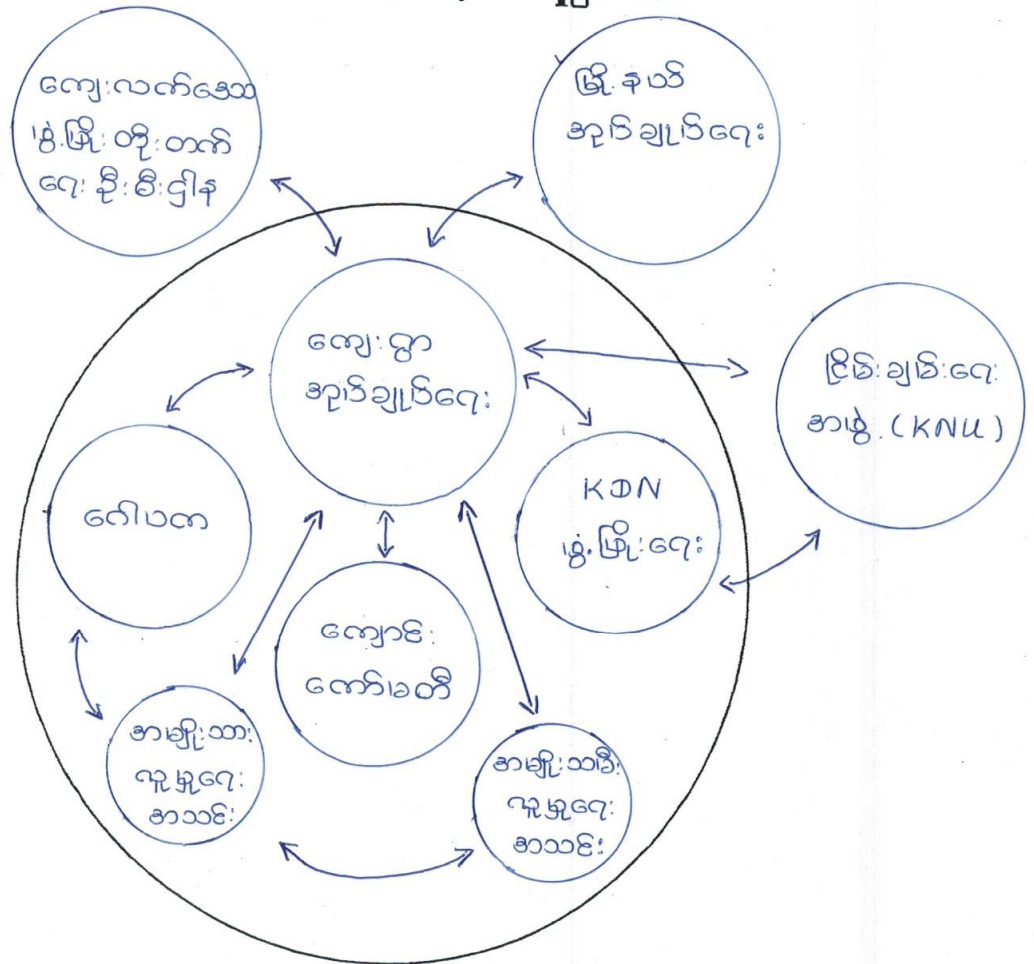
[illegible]

ကျေးလက်ဒေသ ဖွံ့ဖြိုးတိုးတက်ရေး နိုးဇီးဌါန

မြို့နယ် အုပ်ချုပ်ရေး

ကျေးရွာ အုပ်ချုပ်ရေး

ငြိမ်းချမ်းရေး အဖွဲ့ (KNU)

ဂေါပက

KDN ဖွံ့ဖြိုးရေး

ကျောင်း ကော်မတီ

အမျိုးသား လူမှုရေး အသင်း

အမျိုးသမီး လူမှုရေး အသင်း